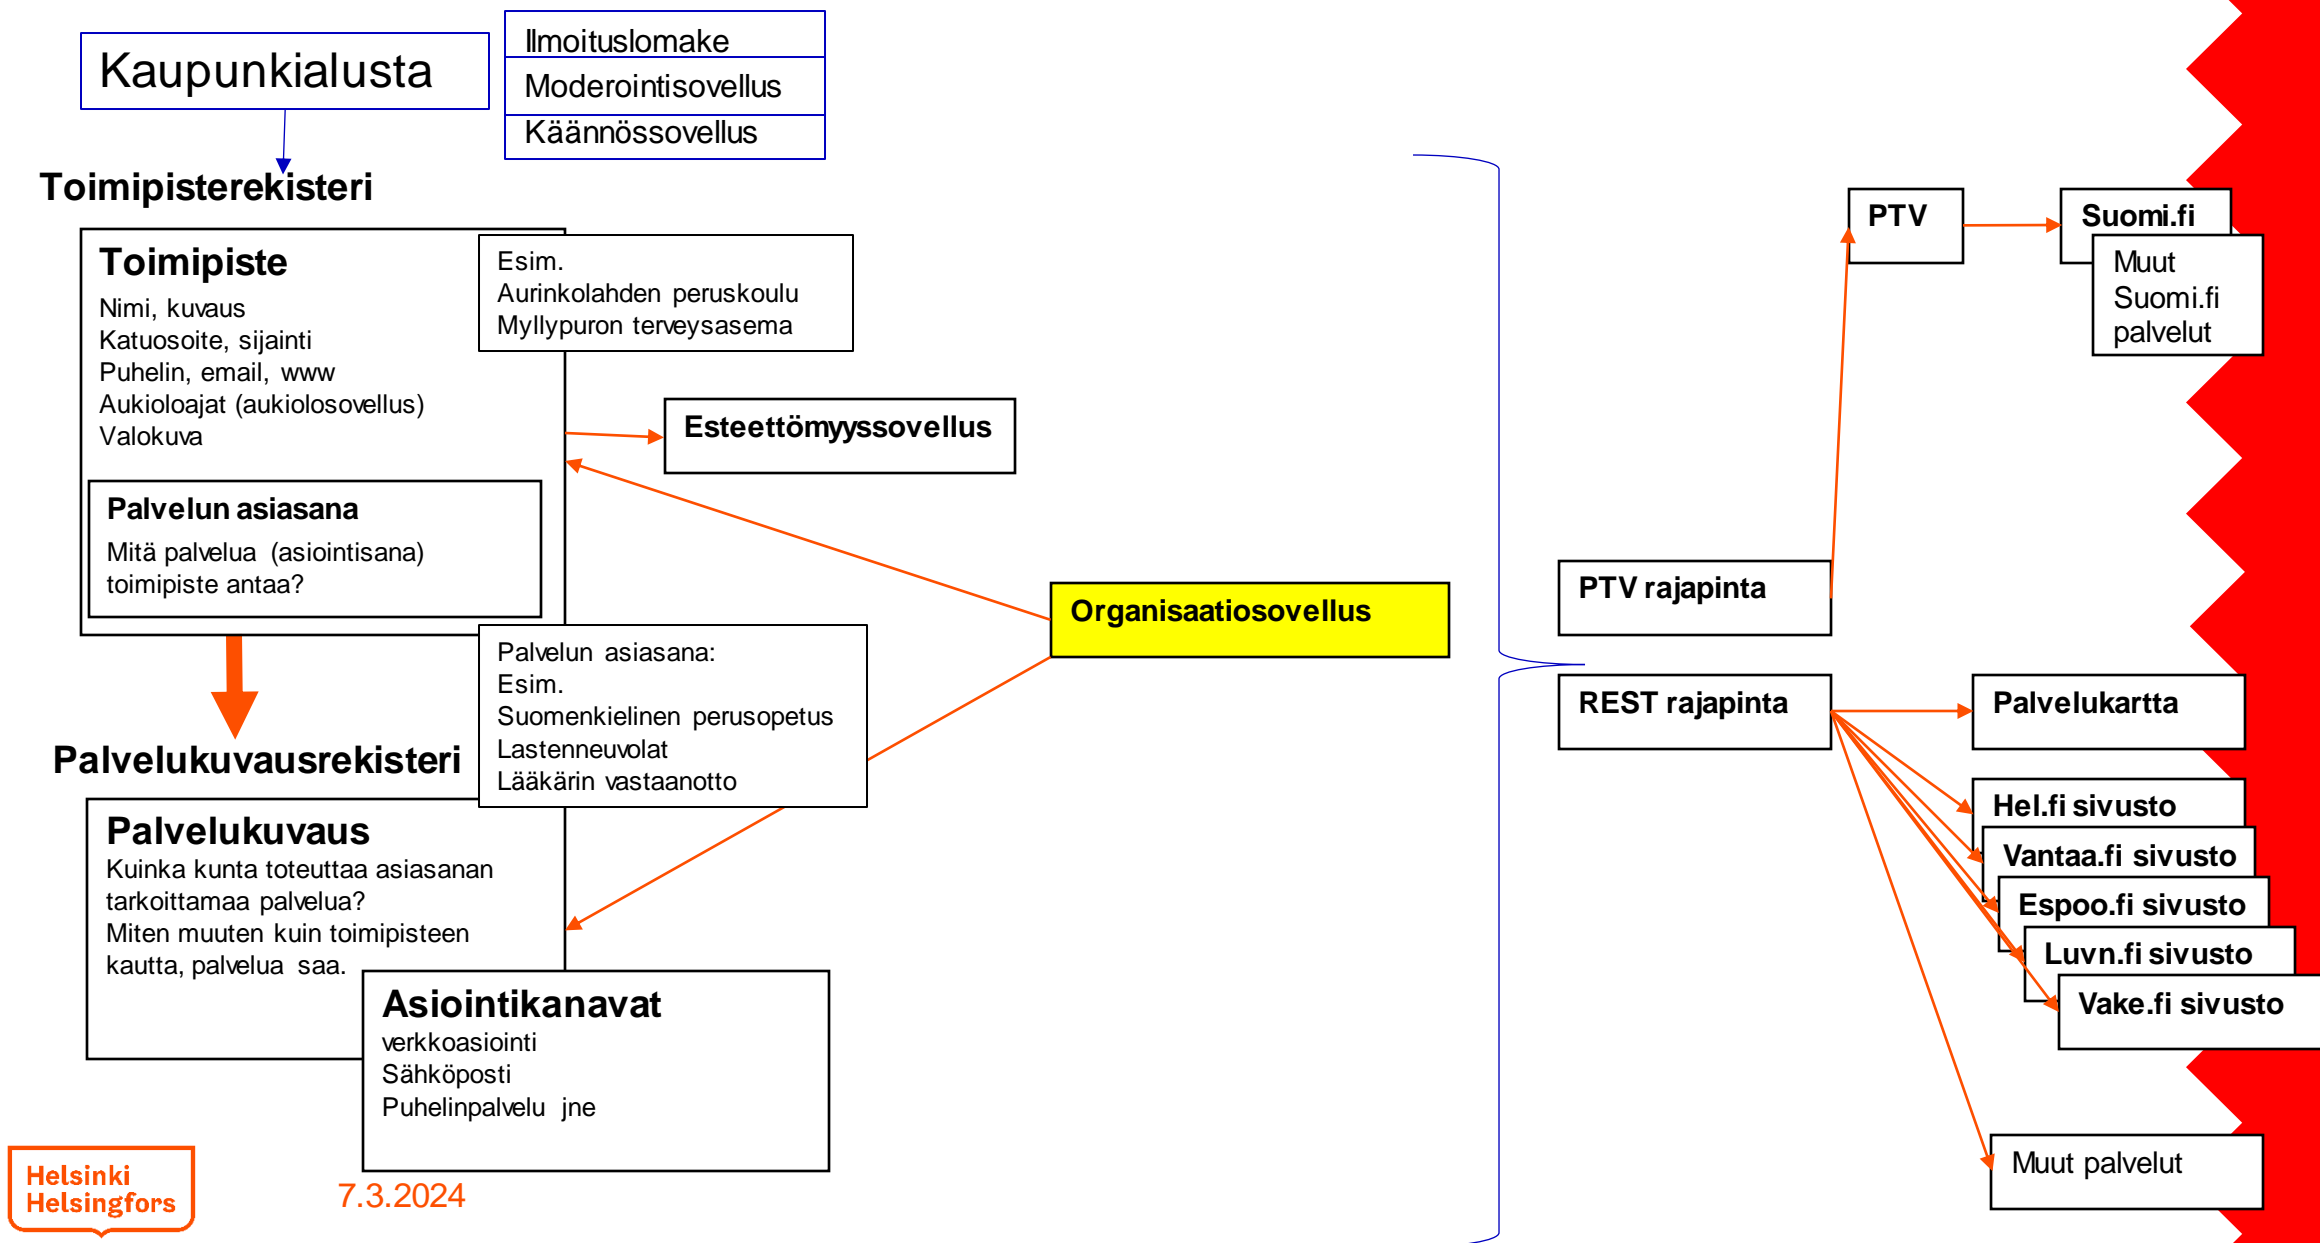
Kaupunkialusta

Ilmoituslomake
Moderointisovellus
Käännössovellus

Toimipisterekisteri

Toimipiste
Nimi, kuvaus
Katuosoite, sijainti
Puhelin, email, www
Aukioloajat (aukiolosovellus)
Valokuva

Esim.
Aurinkolahden peruskoulu
Myllypuron terveysasema

Esteettömyyssovellus

Palvelun asiasana
Mitä palvelua (asiointisana) toimipiste antaa?

Organisaatiosovellus

Palvelun asiasana:
Esim.
Suomenkielinen perusopetus
Lastenneuvolat
Lääkärin vastaanotto

Palvelukuvausrekisteri

Palvelukuvaus
Kuinka kunta toteuttaa asiasanan tarkoittamaa palvelua?
Miten muuten kuin toimipisteen kautta, palvelua saa.

Asiointikanavat
verkkoasiointi
Sähköposti
Puhelinpalvelu jne

PTV

Suomi.fi

Muut Suomi.fi palvelut

PTV rajapinta

REST rajapinta

Palvelukartta

Hel.fi sivusto

Vantaa.fi sivusto

Espoo.fi sivusto

Luvn.fi sivusto

Vake.fi sivusto

Muut palvelut

Helsinki
Helsingfors

7.3.2024